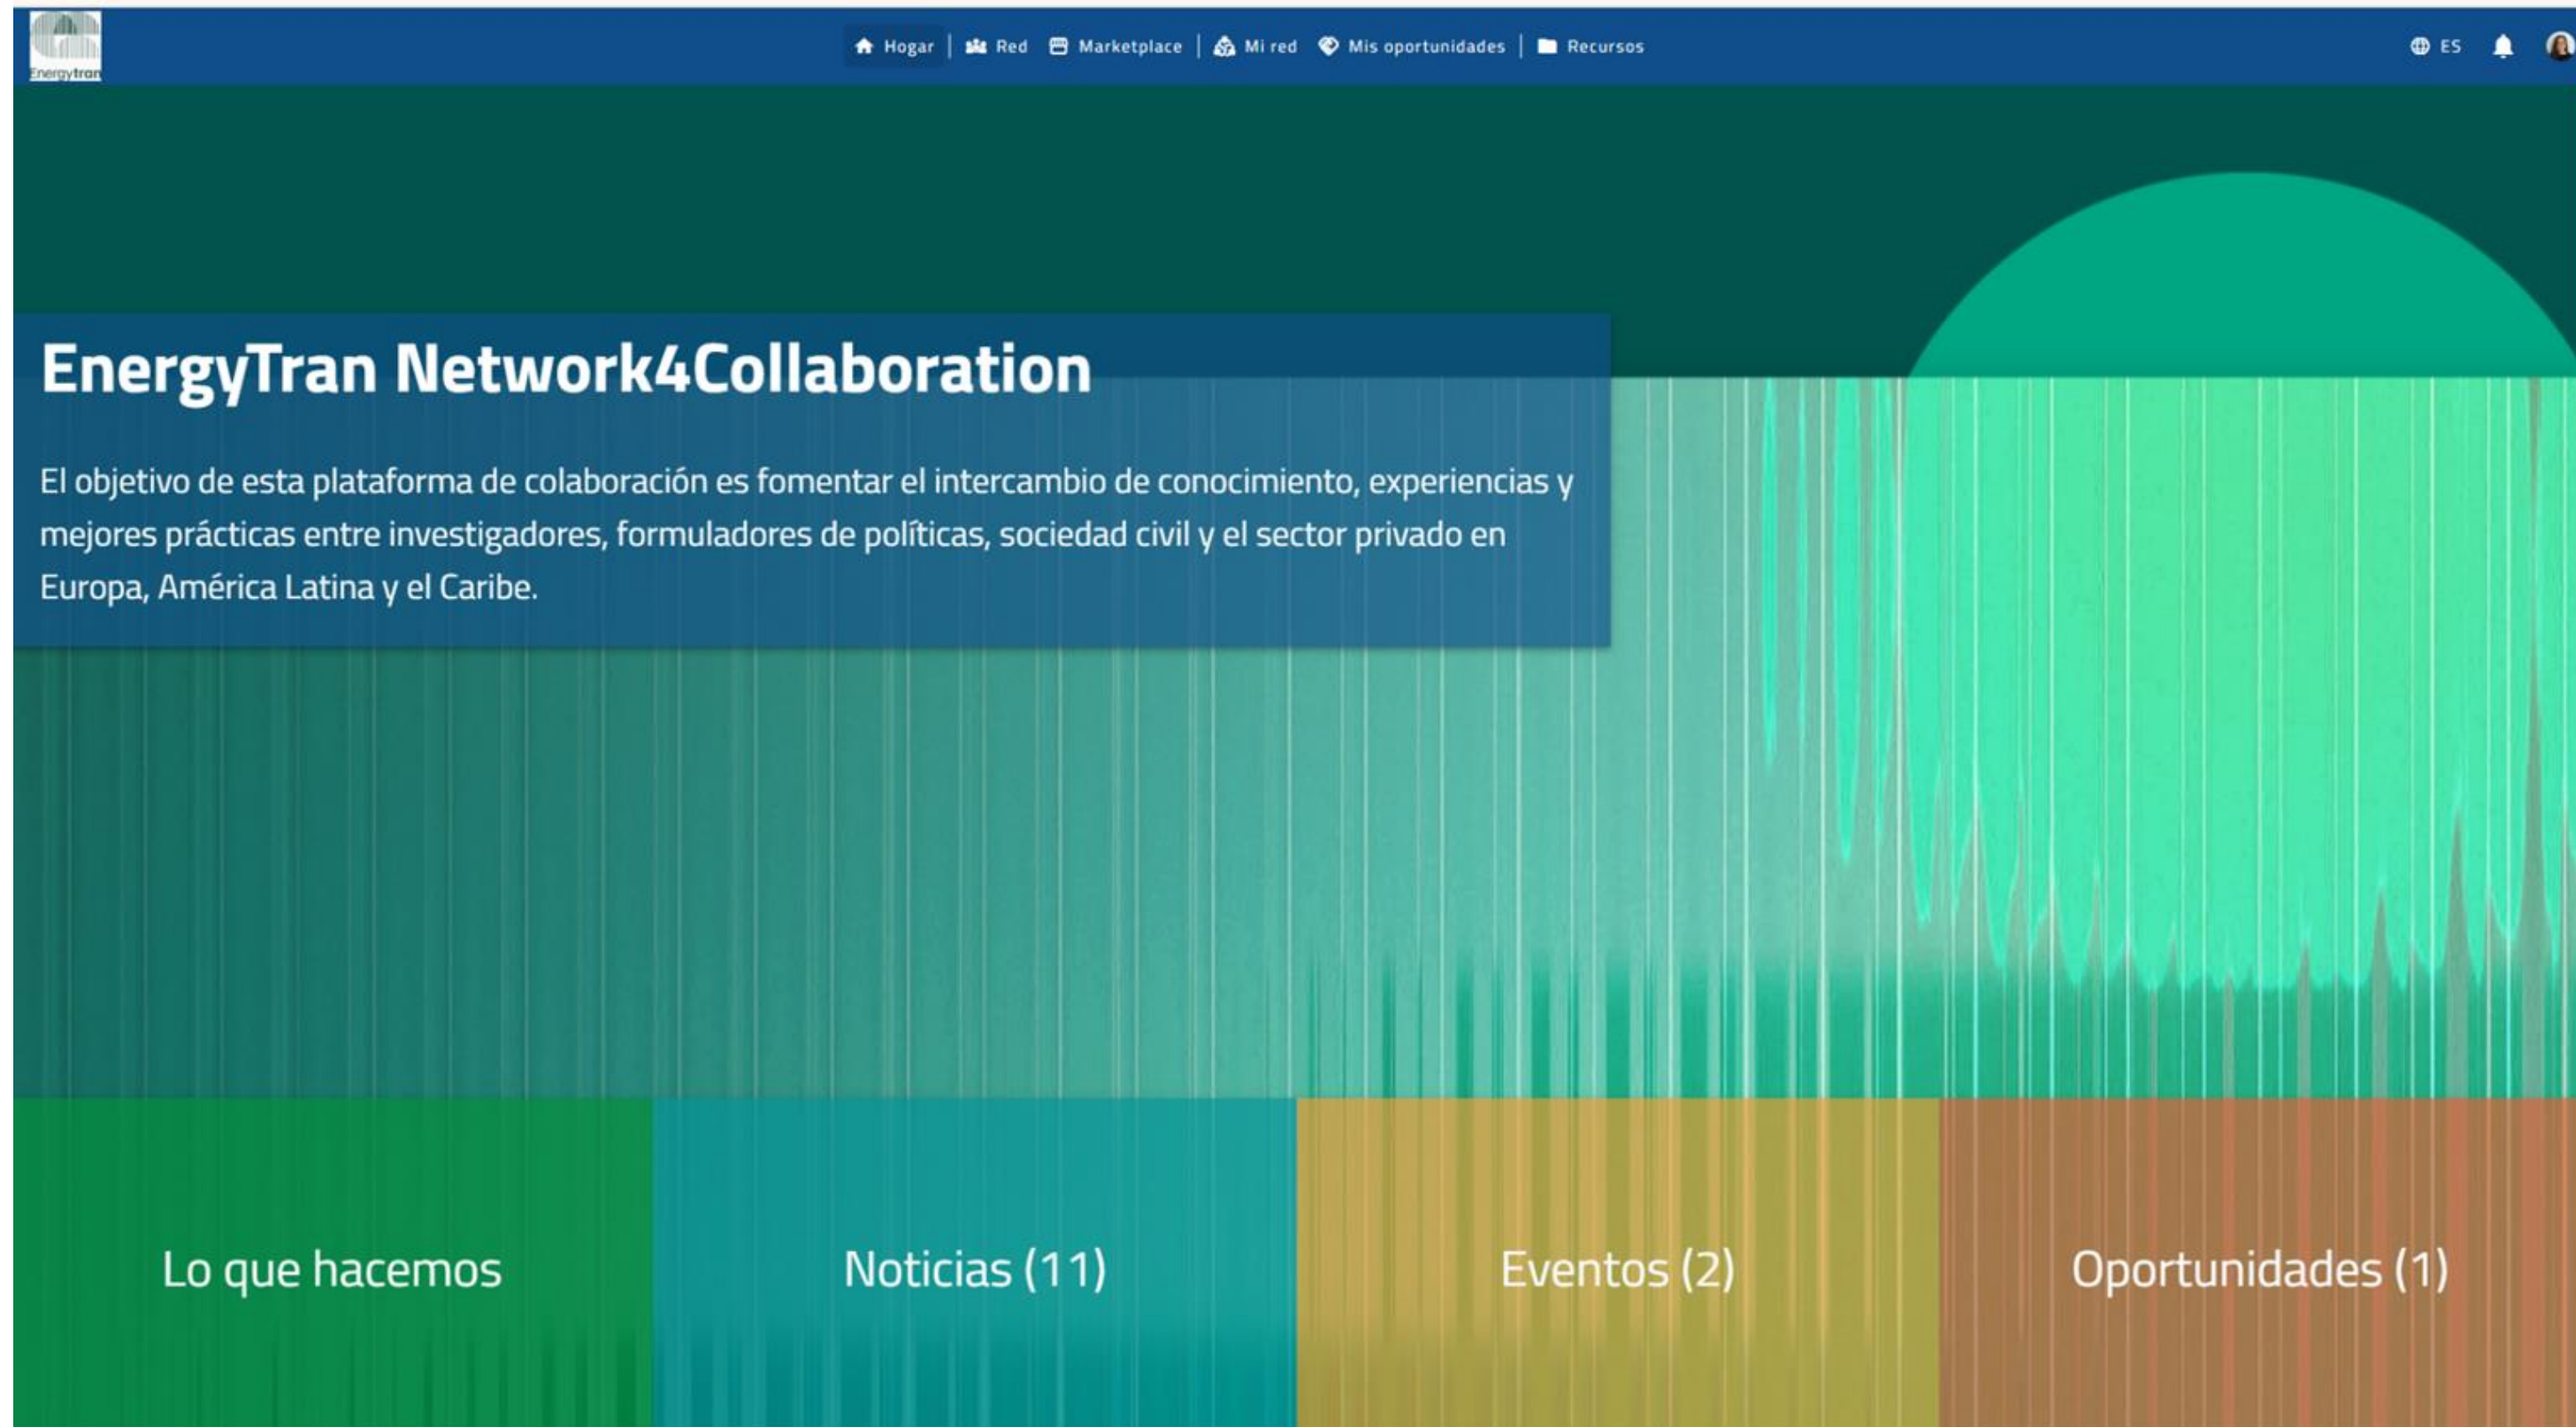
Energytran

Hogar | Red Marketplace | Mi red Mis oportunidades | Recursos

ES

EnergyTran Network4Collaboration

El objetivo de esta plataforma de colaboración es fomentar el intercambio de conocimiento, experiencias y mejores prácticas entre investigadores, formuladores de políticas, sociedad civil y el sector privado en Europa, América Latina y el Caribe.

Lo que hacemos

Noticias (11)

Eventos (2)

Oportunidades (1)